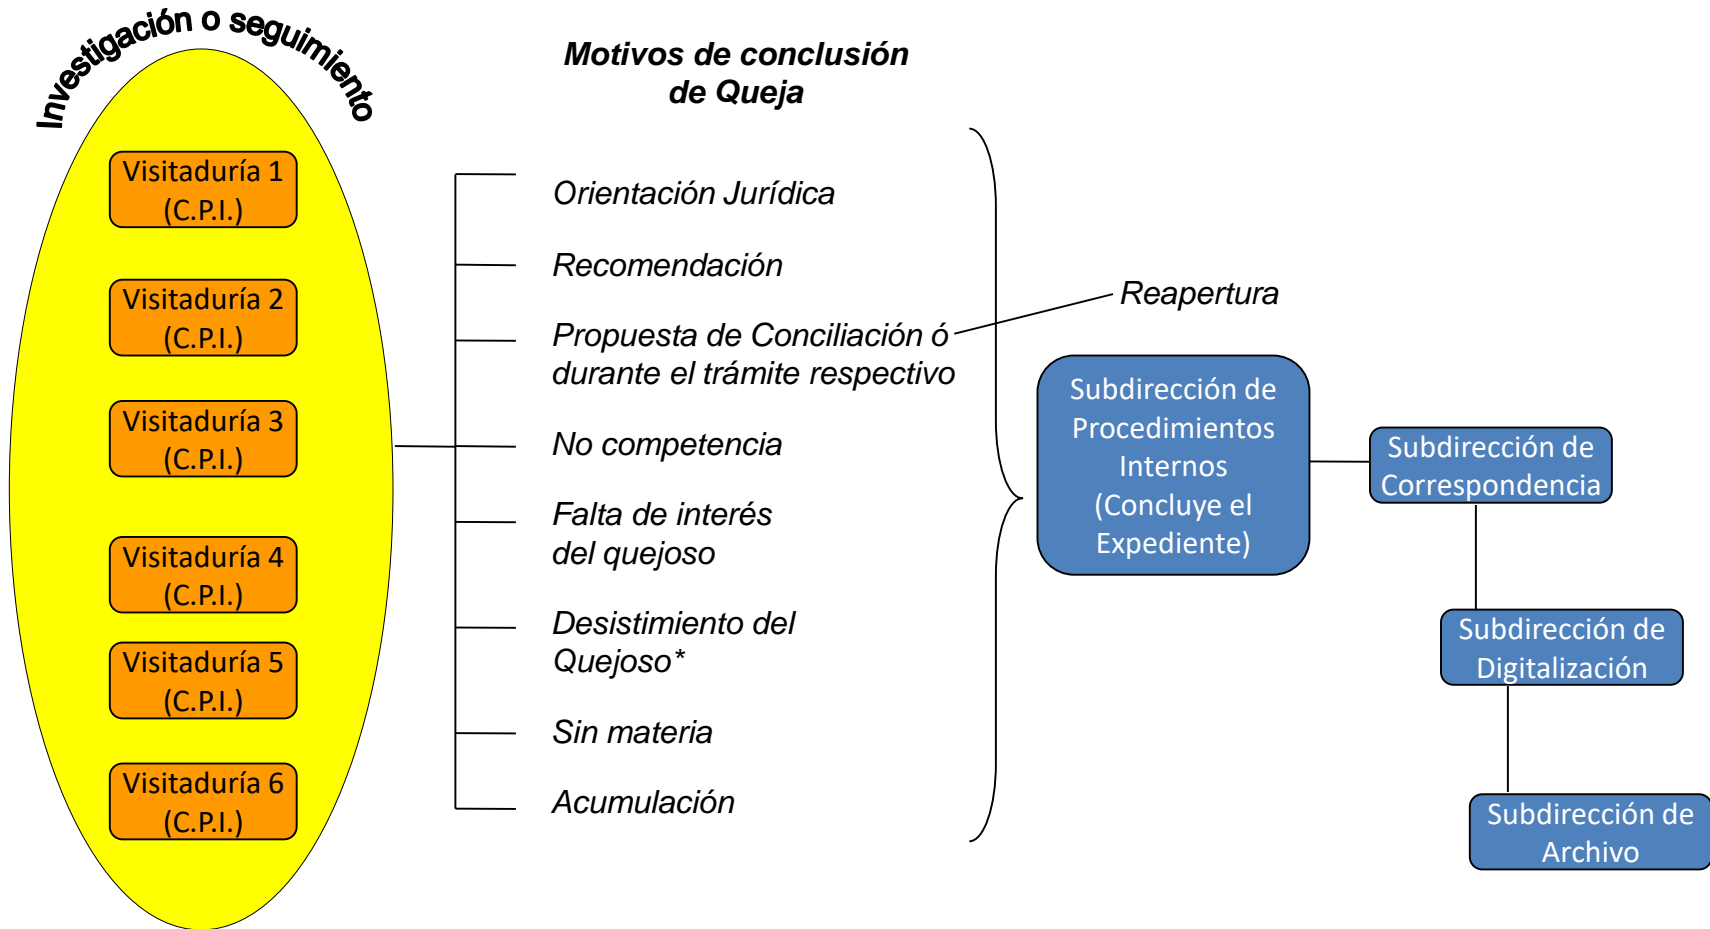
Investigación o seguimiento

Visitaduría 1 (C.P.I.)

Visitaduría 2 (C.P.I.)

Visitaduría 3 (C.P.I.)

Visitaduría 4 (C.P.I.)

Visitaduría 5 (C.P.I.)

Visitaduría 6 (C.P.I.)

Motivos de conclusión de Queja

Orientación Jurídica

Recomendación

Propuesta de Conciliación ó durante el trámite respectivo

No competencia

Falta de interés del quejoso

Desistimiento del Quejoso*

Sin materia

Acumulación

Reapertura

Subdirección de Procedimientos Internos (Concluye el Expediente)

Subdirección de Correspondencia

Subdirección de Digitalización

Subdirección de Archivo